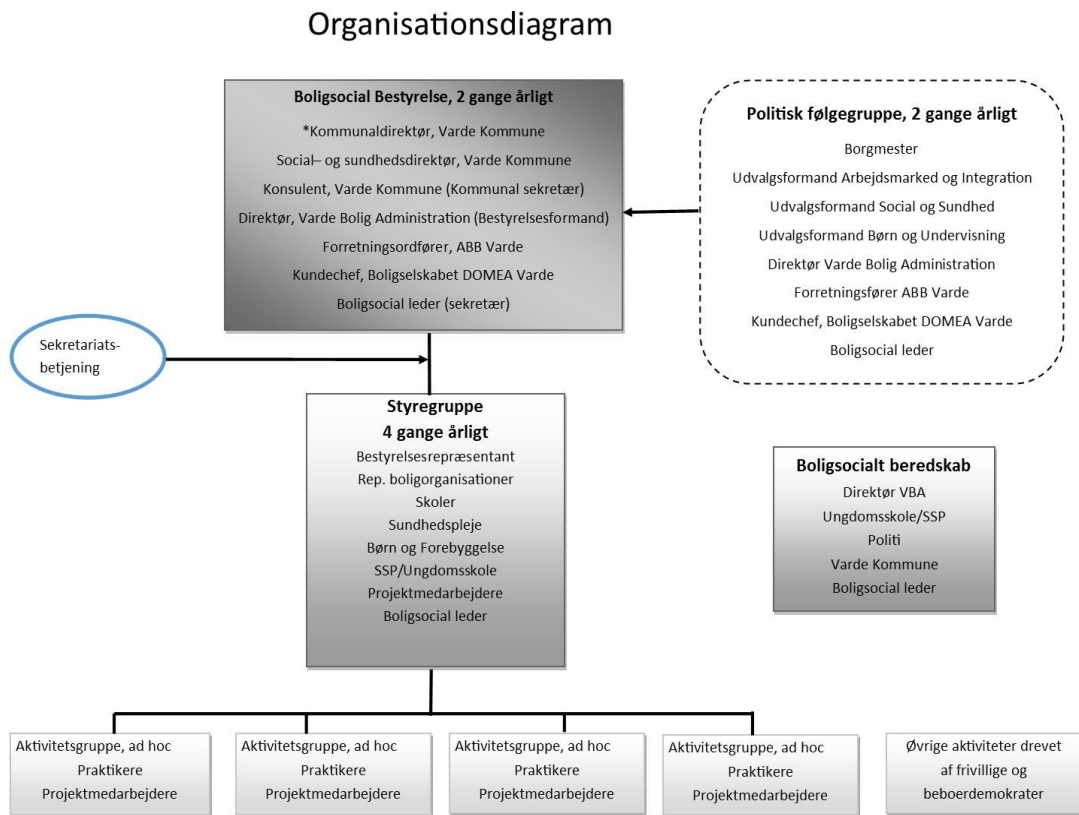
Organisationsdiagram

Boligsocial Bestyrelse, 2 gange årligt
*Kommunaldirektør, Varde Kommune
Social– og sundhedsdirektør, Varde Kommune
Konsulent, Varde Kommune (Kommunal sekretær)
Direktør, Varde Bolig Administration (Bestyrelsesformand)
Forretningsordfører, ABB Varde
Kundechef, Boligselskabet DOMEA Varde
Boligsocial leder (sekretær)

Politisk følgegruppe, 2 gange årligt
Borgmester
Udvalgsformand Arbejdsmarked og Integration
Udvalgsformand Social og Sundhed
Udvalgsformand Børn og Undervisning
Direktør Varde Bolig Administration
Forretningsfører ABB Varde
Kundechef, Boligselskabet DOMEA Varde
Boligsocial leder

Sekretariats-betjening

Styregruppe
4 gange årligt
Bestyrelsesrepræsentant
Rep. boligorganisationer
Skoler
Sundhedspleje
Børn og Forebyggelse
SSP/Ungdomsskole
Projektmedarbejdere
Boligsocial leder

Boligsocialt beredskab
Direktør VBA
Ungdomsskole/SSP
Politi
Varde Kommune
Boligsocial leder

Aktivitetsgruppe, ad hoc
Praktikere
Projektmedarbejdere

Aktivitetsgruppe, ad hoc
Praktikere
Projektmedarbejdere

Aktivitetsgruppe, ad hoc
Praktikere
Projektmedarbejdere

Aktivitetsgruppe, ad hoc
Praktikere
Projektmedarbejdere

Øvrige aktiviteter drevet af frivillige og beboerdemokrater